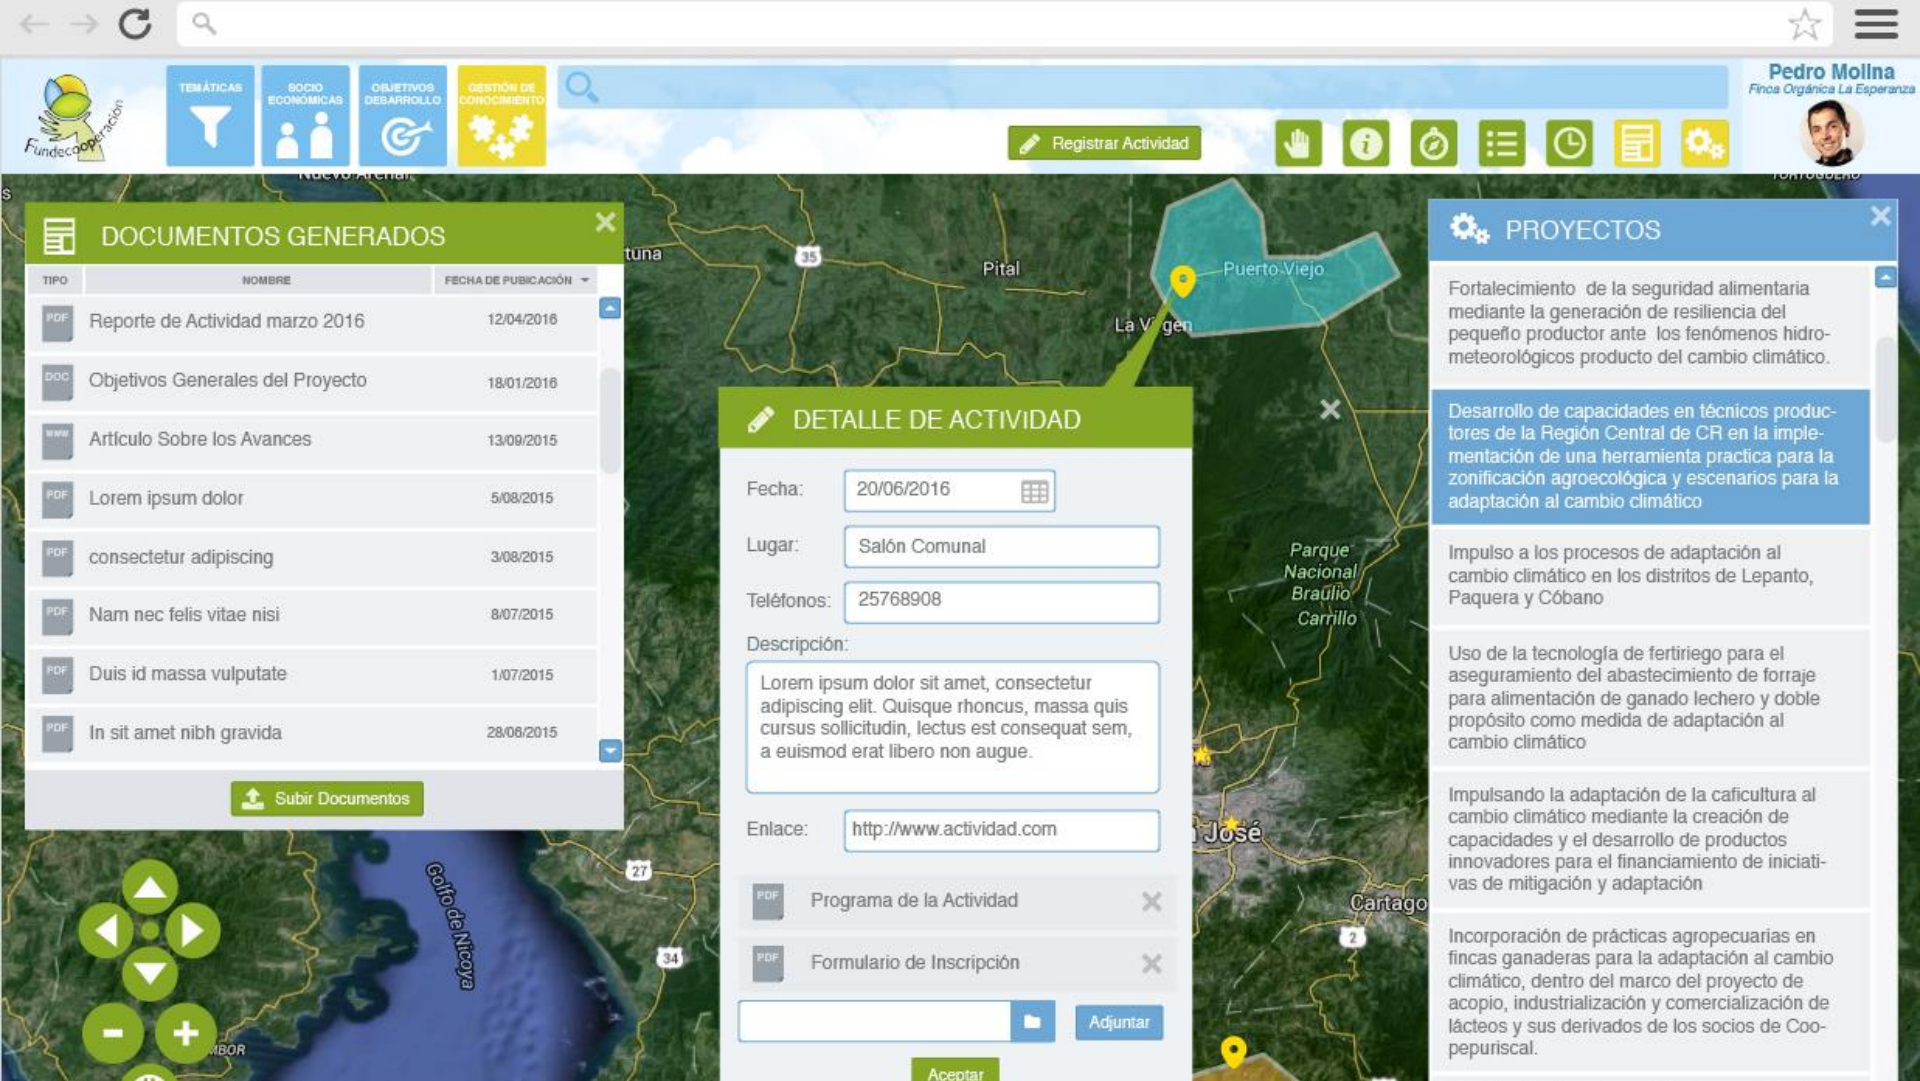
Fundecooperación

TEMÁTICAS

SOCIO ECONÓMICAS

OBJETIVOS DESARROLLO

GESTIÓN DE CONOCIMIENTO

Registrar Actividad

Pedro Molina
Finca Orgánica La Esperanza

DOCUMENTOS GENERADOS

| TIPO | NOMBRE | FECHA DE PUBLICACIÓN |
|---|---|---|
| PDF | Reporte de Actividad marzo 2016 | 12/04/2016 |
| DOC | Objetivos Generales del Proyecto | 18/01/2016 |
| WWW | Artículo Sobre los Avances | 13/09/2015 |
| PDF | Lorem ipsum dolor | 5/08/2015 |
| PDF | consectetur adipiscing | 3/08/2015 |
| PDF | Nam nec felis vitae nisi | 8/07/2015 |
| PDF | Duis id massa vulputate | 1/07/2015 |
| PDF | In sit amet nibh gravida | 28/06/2015 |

Subir Documentos

tuna
35
Pital
Puerto Viejo
La Virgen

DETALLE DE ACTIVIDAD

Fecha: 20/06/2016

Lugar: Salón Comunal

Teléfonos: 25768908

Descripción:
Lorem ipsum dolor sit amet, consectetur adipiscing elit. Quisque rhoncus, massa quis cursus sollicitudin, lectus est consequat sem, a euismod erat libero non augue.

Enlace: http://www.actividad.com

PDF Programa de la Actividad

PDF Formulario de Inscripción

Adjuntar

Aceptar

Parque Nacional Braulio Carrillo
José
Cartago
27
34
2
Golfo de Nicoya

PROYECTOS

Fortalecimiento de la seguridad alimentaria mediante la generación de resiliencia del pequeño productor ante los fenómenos hidro-meteorológicos producto del cambio climático.

Desarrollo de capacidades en técnicos productores de la Región Central de CR en la implementación de una herramienta practica para la zonificación agroecológica y escenarios para la adaptación al cambio climático

Impulso a los procesos de adaptación al cambio climático en los distritos de Lepanto, Paquera y Cóbano

Uso de la tecnología de fertiriego para el aseguramiento del abastecimiento de forraje para alimentación de ganado lechero y doble propósito como medida de adaptación al cambio climático

Impulsando la adaptación de la caficultura al cambio climático mediante la creación de capacidades y el desarrollo de productos innovadores para el financiamiento de iniciativas de mitigación y adaptación

Incorporación de prácticas agropecuarias en fincas ganaderas para la adaptación al cambio climático, dentro del marco del proyecto de acopio, industrialización y comercialización de lácteos y sus derivados de los socios de Coopepuriscal.